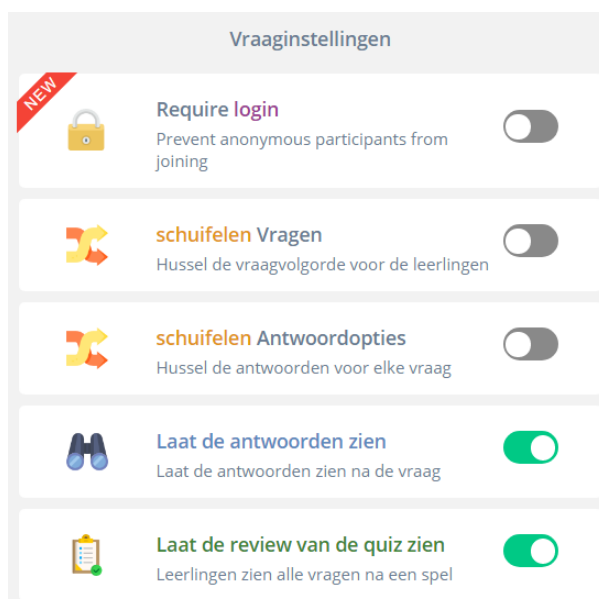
Vraaginstellingen

NEW

Require login
Prevent anonymous participants from joining

schuifelen Vragen
Hussel de vraagvolgorde voor de leerlingen

schuifelen Antwoordopties
Hussel de antwoorden voor elke vraag

Laat de antwoorden zien
Laat de antwoorden zien na de vraag

Laat de review van de quiz zien
Leerlingen zien alle vragen na een spel